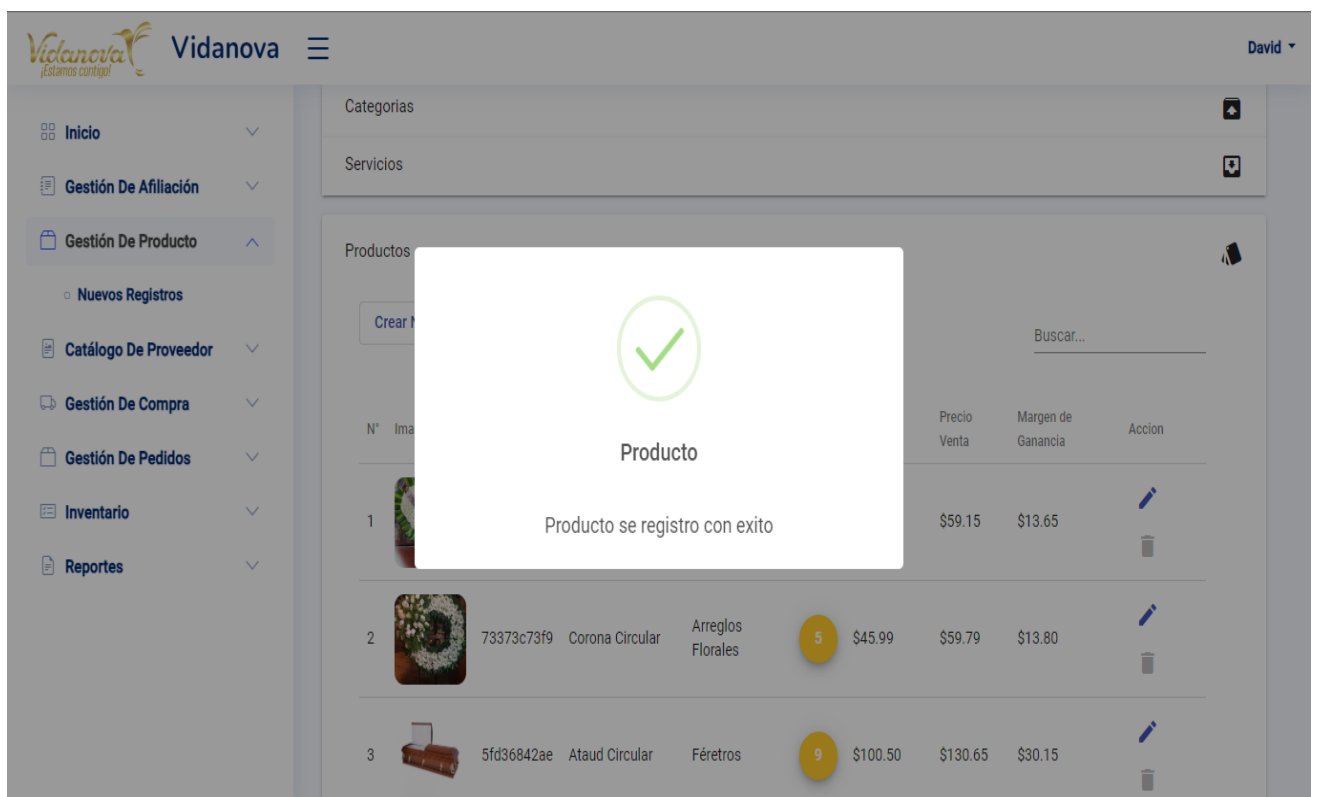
Vidanova ¡Estamos contigo!

Vidanova

David

Inicio

Gestión De Afiliación

Gestión De Producto

Nuevos Registros

Catálogo De Proveedor

Gestión De Compra

Gestión De Pedidos

Inventario

Reportes

Categorias

Servicios

Productos

Crear N

Buscar...

| N° | Ima | | | | | Precio Venta | Margen de Ganancia | Accion |
|---|---|---|---|---|---|---|---|---|
| 1 | | | | | | $59.15 | $13.65 | |
| 2 | | 73373c73f9 | Corona Circular | Arreglos Florales | 5 $45.99 | $59.79 | $13.80 | |
| 3 | | 5fd36842ae | Ataud Circular | Féretros | 9 $100.50 | $130.65 | $30.15 | |

Producto

Producto se registro con exito